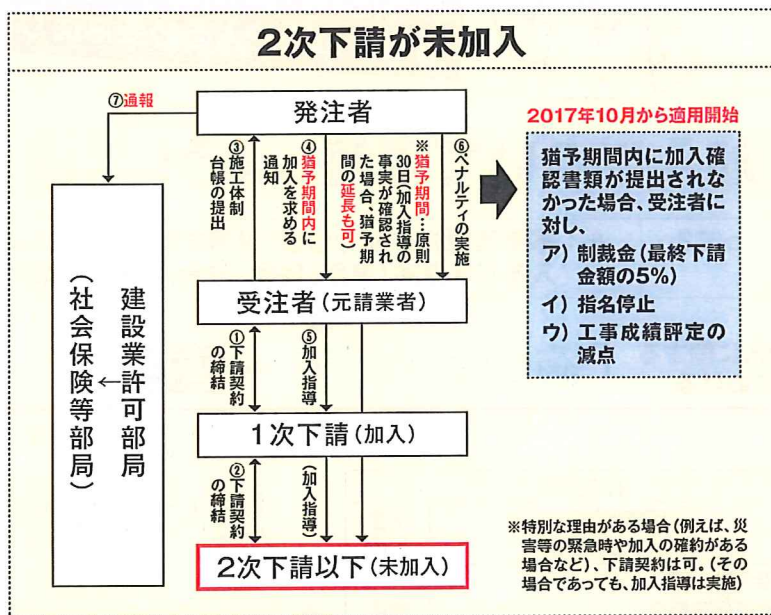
2次下請が未加入

⑦通報

発注者

③施工体制台帳の提出

④猶予期間内に加入を求める通知

※猶予期間…原則30日(加入指導の事実が確認された場合、猶予期間の延長も可)

⑥ペナルティの実施

2017年10月から適用開始

猶予期間内に加入確認書類が提出されなかった場合、受注者に対し、
ア) 制裁金(最終下請金額の5%)
イ) 指名停止
ウ) 工事成績評定の減点

建設業許可部局
(社会保険等部局)

受注者(元請業者)

①下請契約の締結

⑤加入指導

1次下請(加入)

②下請契約の締結

(加入指導)

2次下請以下(未加入)

※特別な理由がある場合(例えば、災害等の緊急時や加入の確約がある場合など)、下請契約は可。(その場合であっても、加入指導は実施)